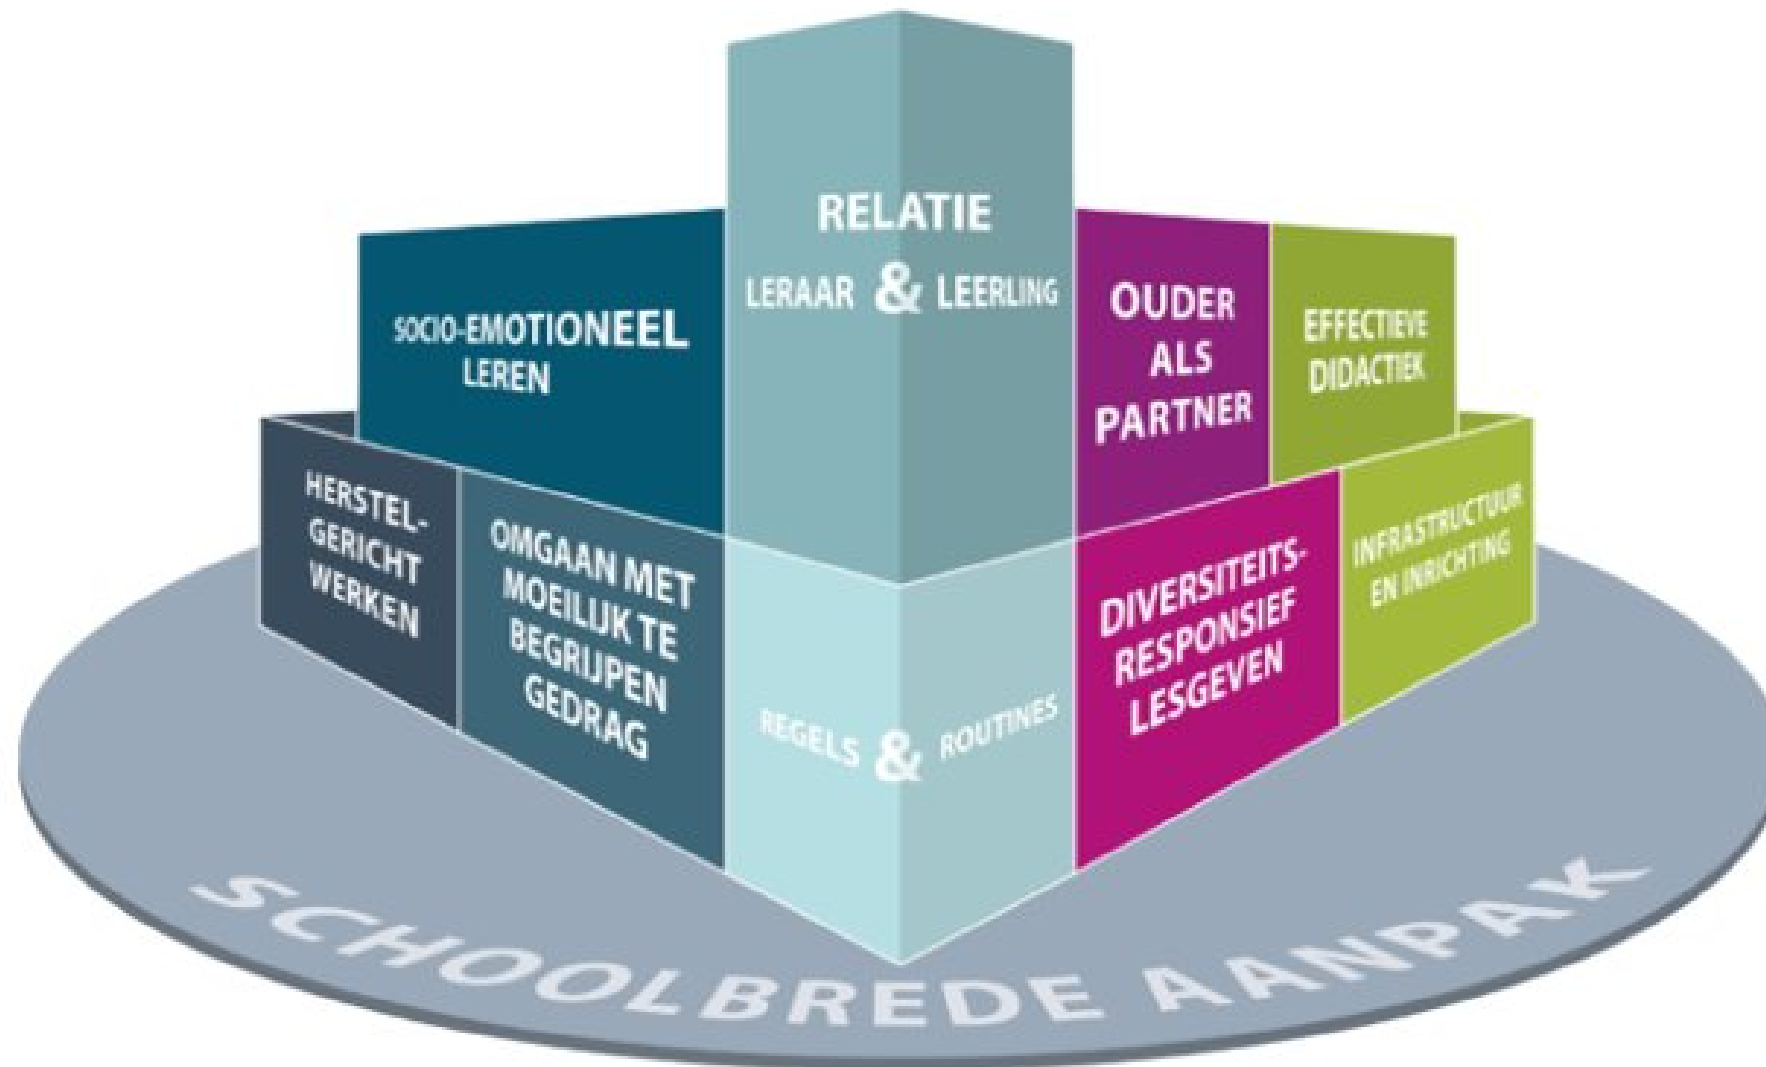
RELATIE

LERAAR & LEERLING

SOCIO-EMOTIONEEL LEREN

OUDER ALS PARTNER

EFFECTIEVE DIDACTIEK

HERSTELGERICHT WERKEN

OMGAAN MET MOEILIJK TE BEGRIJPEN GEDRAG

REGELS & ROUTINES

DIVERSITEITS-RESPONSIEF LESGEVEN

INFRASTRUCTUUR EN INRICHTING

SCHOOLBREDE AANPAK